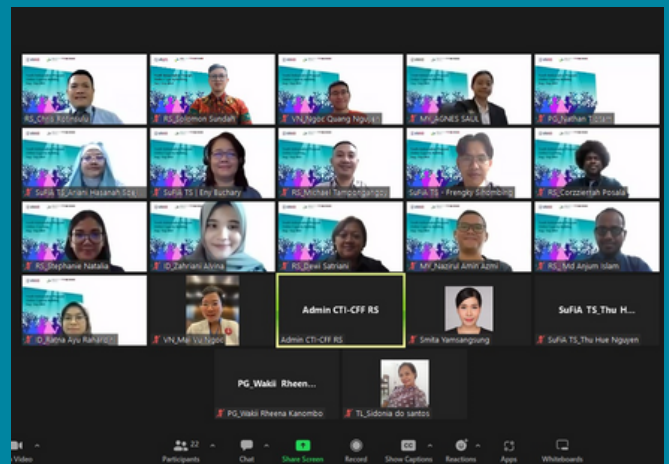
RS_Chris Rotinsulu
RS_Solomon Sundah
VN_Ngoc Quang Nguyen
MY_AGNES SAUL
PG_Nathan Tiotam
SuFiA TS_Ariani Hasanah Soe
SuFiA TS | Eny Buchary
RS_Michael Tampangallo
SuFiA TS - Frengky Simbolon
RS_Corzzierrah Posala
RS_Stephanie Natalia
ID_Zahriani Alvina
RS_Dewi Satriani
MY_Nazirul Amin Azmi
RS_Md Anjum Islam
ID_Ratna Ayu Rahardjo
VN_Mai Vu Ngoc
Admin CTI-CFF RS
Admin CTI-CFF RS
Smita Yamsangsung
SuFiA TS_Thu H...
SuFiA TS_Thu Hue Nguyen
PG_Wakii Rheen...
PG_Wakii Rheena Kanombo
TL_Sidonia do santos
Video
22
Participants
Chat
Share Screen
Record
Show Captions
Reactions
Apps
Whiteboards